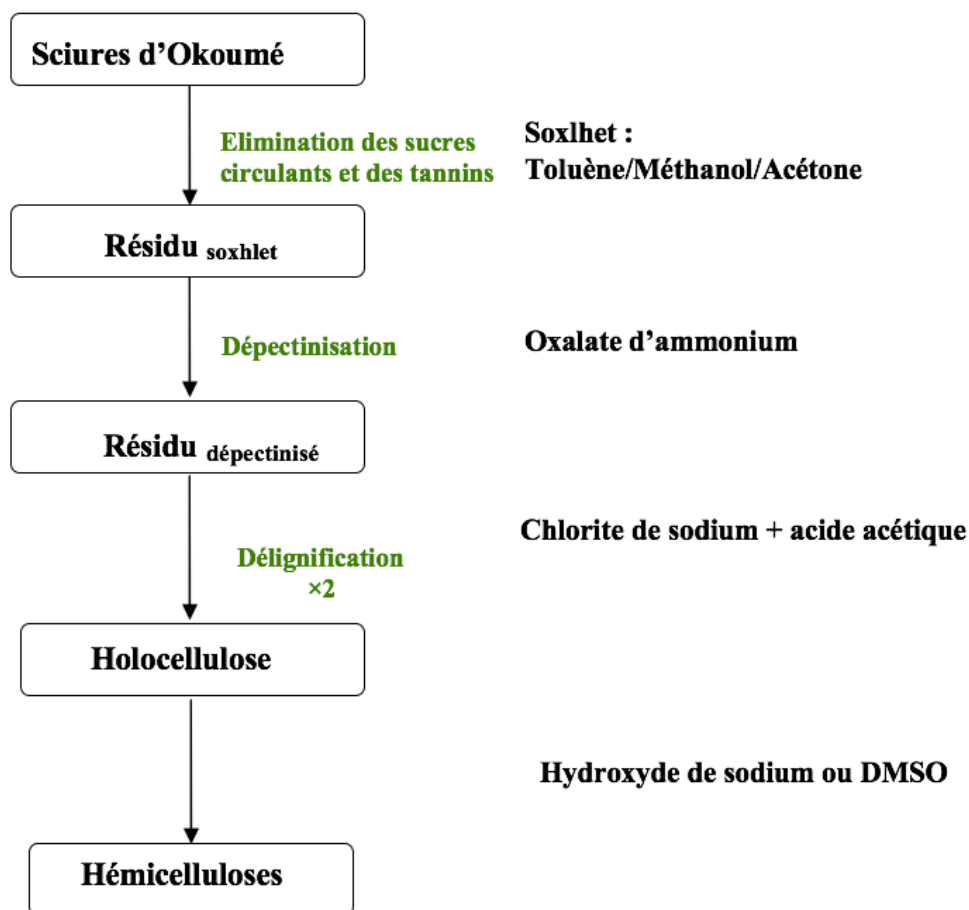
Sciures d’Okoumé

Elimination des sucres circulants et des tannins

Soxlhet : Toluène/Méthanol/Acétone

Résidu $_{\text{soxhlet}}$

Dépectinisation

Oxalate d’ammonium

Résidu $_{\text{dépectinisé}}$

Chlorite de sodium + acide acétique

Délignification ×2

Holocellulose

Hydroxyde de sodium ou DMSO

Hémicelluloses